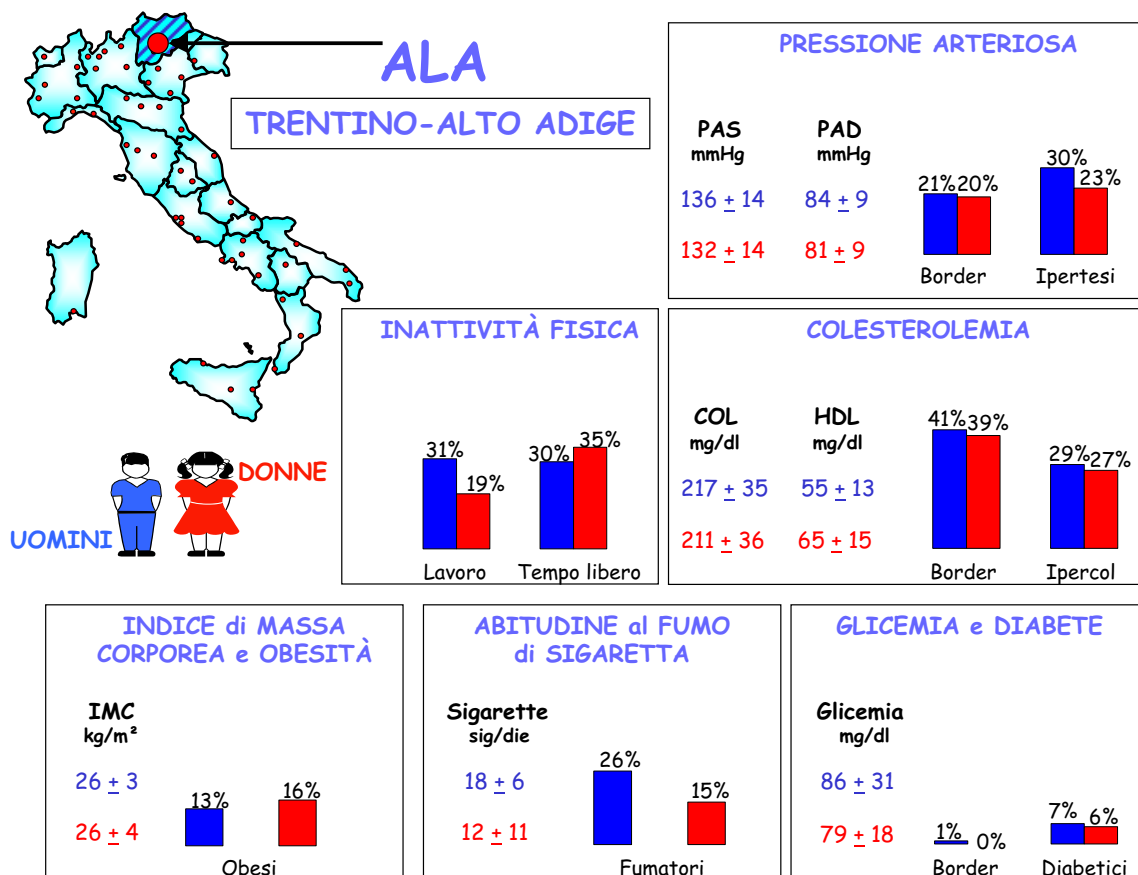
ALA

TRENTINO-ALTO ADIGE

DONNE

UOMINI

PRESSIONE ARTERIOSA

PAS mmHg

PAD mmHg

136 $\pm$ 14

84 $\pm$ 9

132 $\pm$ 14

81 $\pm$ 9

21% 20%

30% 23%

Border

Ipertesi

INATTIVITÀ FISICA

31% 19%

30% 35%

Lavoro

Tempo libero

COLESTEROLEMIA

COL mg/dl

HDL mg/dl

217 $\pm$ 35

55 $\pm$ 13

211 $\pm$ 36

65 $\pm$ 15

41% 39%

29% 27%

Border

Ipercol

INDICE di MASSA CORPOREA e OBESITÀ

IMC kg/m²

26 $\pm$ 3

26 $\pm$ 4

13%

16%

Obesi

ABITUDINE al FUMO di SIGARETTA

Sigarette sig/die

18 $\pm$ 6

12 $\pm$ 11

26%

15%

Fumatori

GLICEMIA e DIABETE

Glicemia mg/dl

86 $\pm$ 31

79 $\pm$ 18

1% 0%

7% 6%

Border

Diabetici